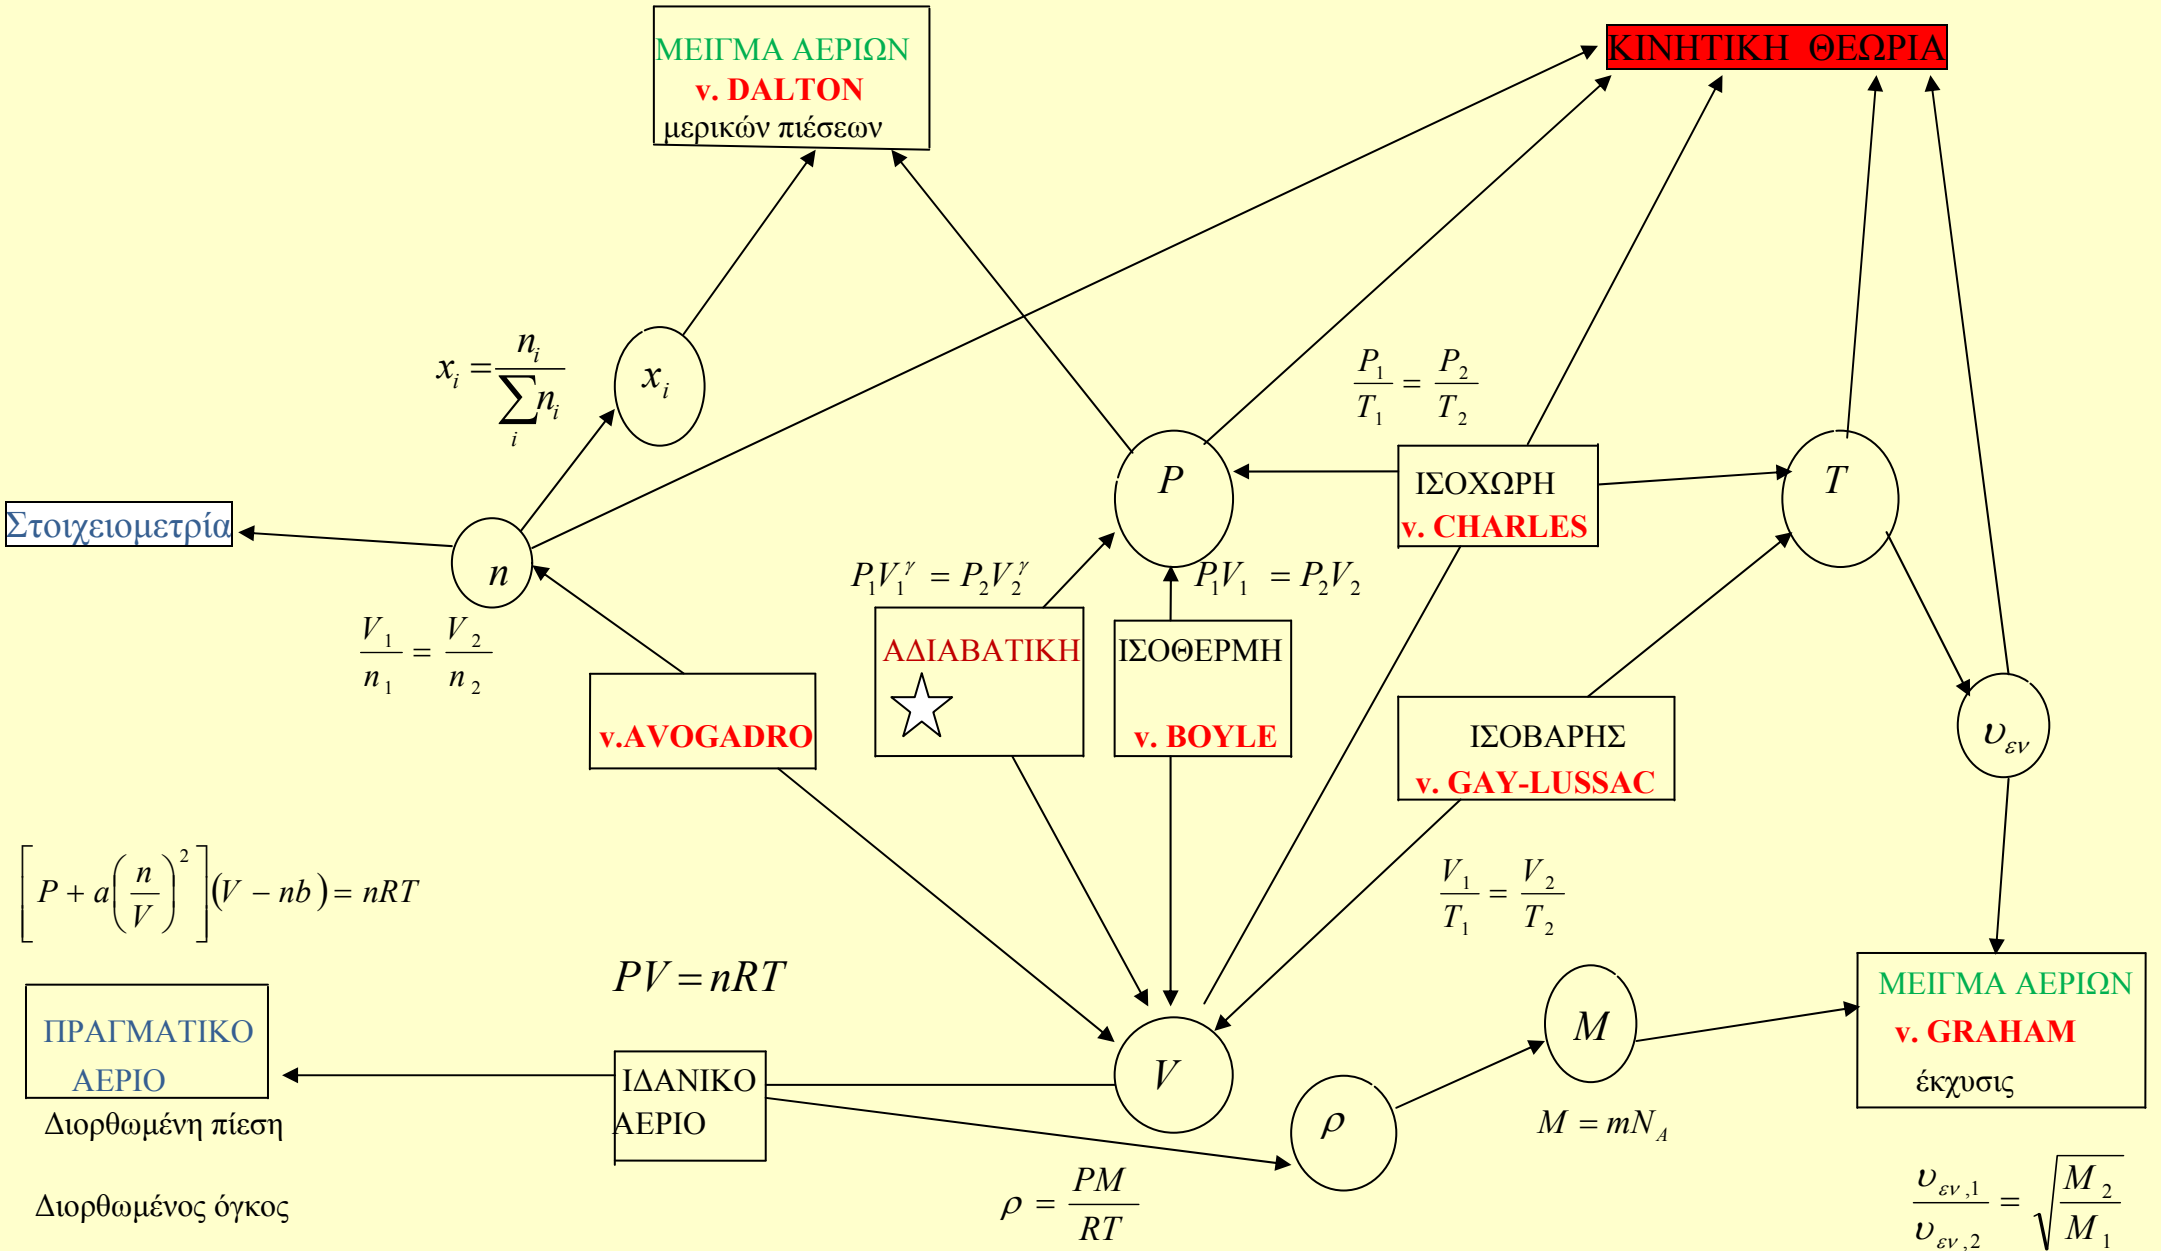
ΜΕΙΓΜΑ ΑΕΡΙΩΝ
ν. DALTON
μερικών πιέσεων

ΚΙΝΗΤΙΚΗ ΘΕΩΡΙΑ

$x_i = \frac{n_i}{\sum_i n_i}$

$x_i$

$\frac{P_1}{T_1} = \frac{P_2}{T_2}$

Στοιχειομετρία

$n$

$P$

ΙΣΟΧΩΡΗ
ν. CHARLES

$T$

$\frac{V_1}{n_1} = \frac{V_2}{n_2}$

$P_1V_1^{\gamma} = P_2V_2^{\gamma}$

$P_1V_1 = P_2V_2$

ν.AVOGADRO

ΑΔΙΑΒΑΤΙΚΗ

ΙΣΟΘΕΡΜΗ
ν. BOYLE

ΙΣΟΒΑΡΗΣ
ν. GAY-LUSSAC

$\upsilon_{\varepsilon\nu}$

$\left[P + a\left(\frac{n}{V}\right)^2\right](V - nb) = nRT$

$\frac{V_1}{T_1} = \frac{V_2}{T_2}$

$PV = nRT$

$M$

ΜΕΙΓΜΑ ΑΕΡΙΩΝ
ν. GRAHAM
έκχυσις

ΠΡΑΓΜΑΤΙΚΟ ΑΕΡΙΟ
Διορθωμένη πίεση

ΙΔΑΝΙΚΟ ΑΕΡΙΟ

$V$

$\rho$

$M = mN_A$

Διορθωμένος όγκος

$\rho = \frac{PM}{RT}$

$\frac{\upsilon_{\varepsilon\nu,1}}{\upsilon_{\varepsilon\nu,2}} = \sqrt{\frac{M_2}{M_1}}$